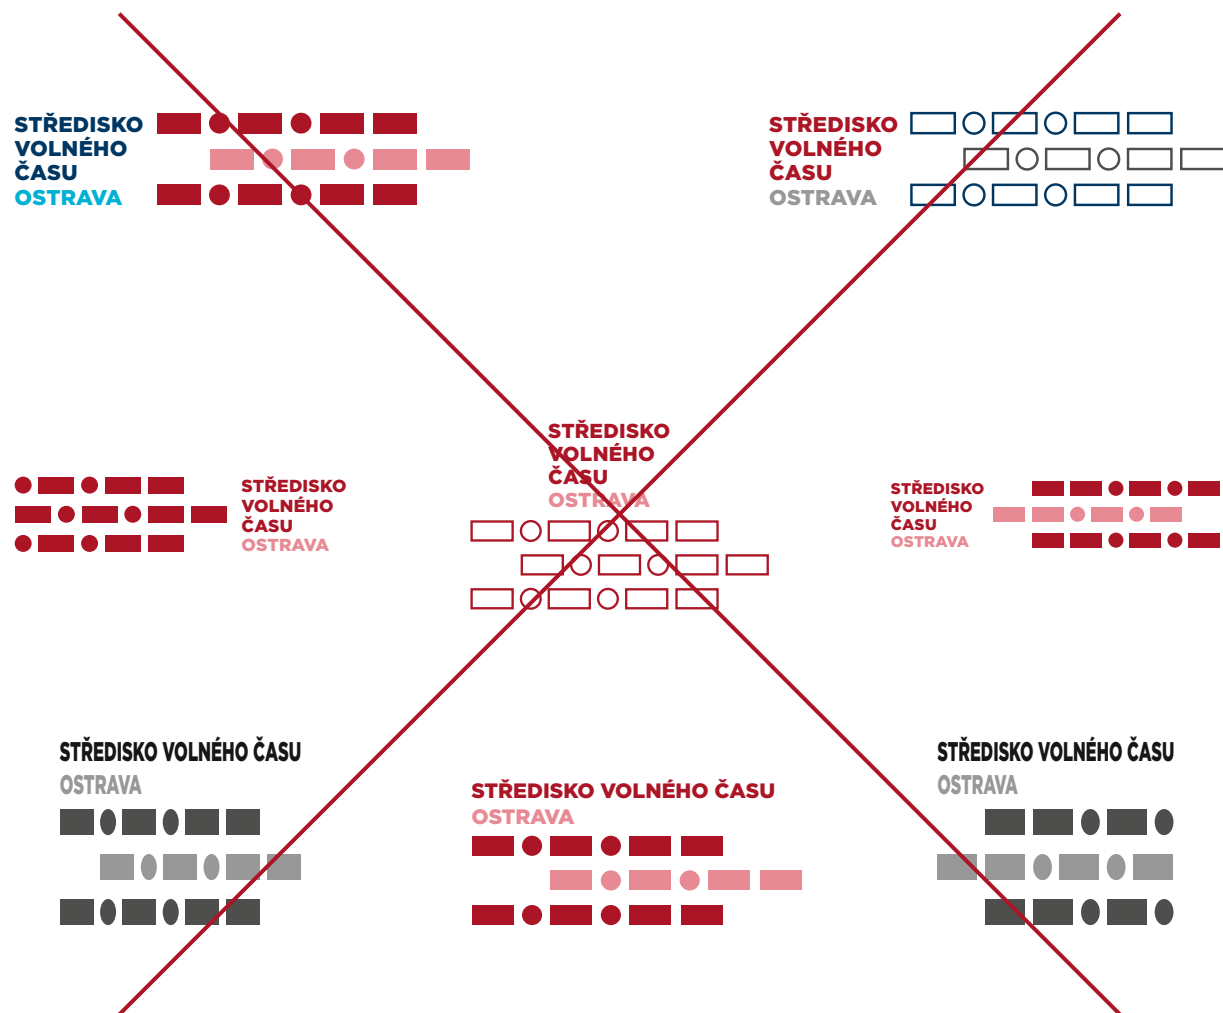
STŘEDISKO
VOLNÉHO
ČASU
OSTRAVA

STŘEDISKO
VOLNÉHO
ČASU
OSTRAVA

STŘEDISKO
VOLNÉHO
ČASU
OSTRAVA

STŘEDISKO
VOLNÉHO
ČASU
OSTRAVA

STŘEDISKO
VOLNÉHO
ČASU
OSTRAVA

STŘEDISKO VOLNÉHO ČASU
OSTRAVA

STŘEDISKO VOLNÉHO ČASU
OSTRAVA

STŘEDISKO VOLNÉHO ČASU
OSTRAVA